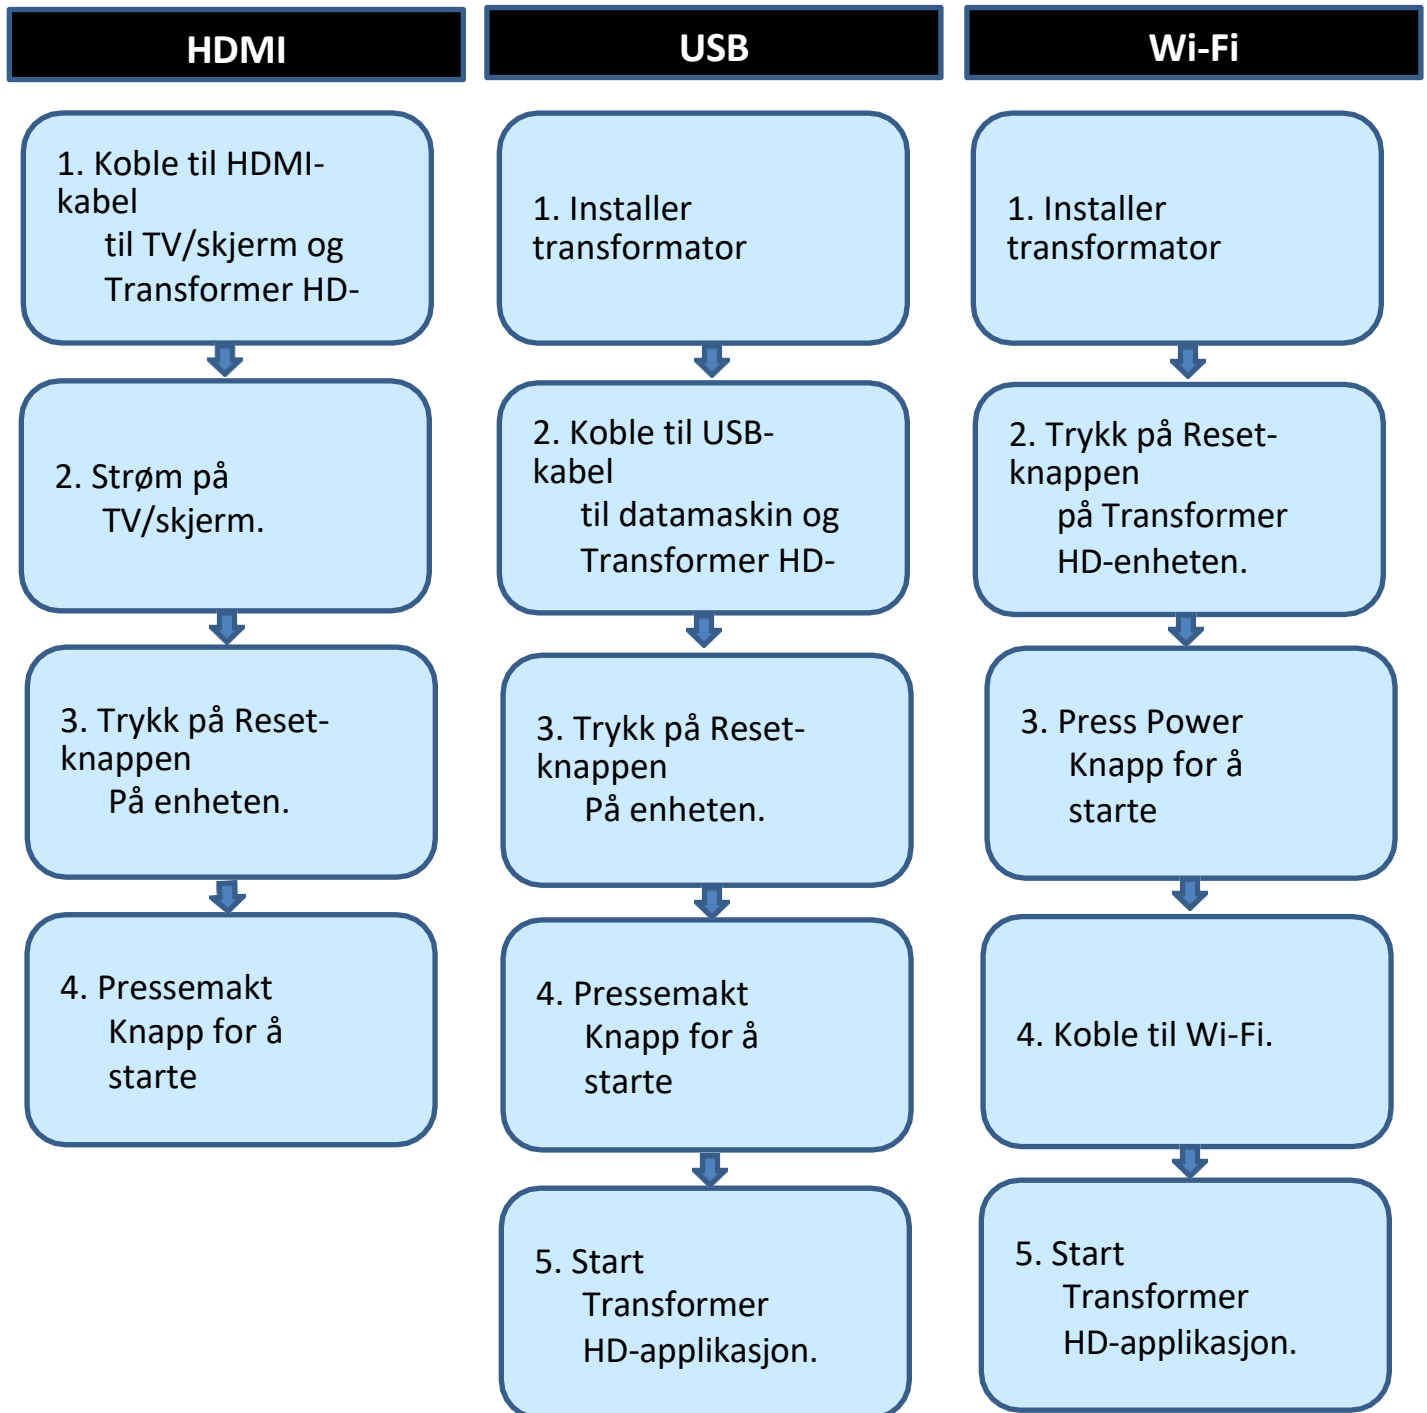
HDMI

1. Koble til HDMI-kabel til TV/skjerm og Transformer HD-

2. Strøm på TV/skjerm.

3. Trykk på Reset-knappen På enheten.

4. Pressemakt Knapp for å starte

USB

1. Installer transformator

2. Koble til USB-kabel til datamaskin og Transformer HD-

3. Trykk på Reset-knappen På enheten.

4. Pressemakt Knapp for å starte

5. Start Transformer HD-applikasjon.

Wi-Fi

1. Installer transformator

2. Trykk på Reset-knappen på Transformer HD-enheten.

3. Press Power Knapp for å starte

4. Koble til Wi-Fi.

5. Start Transformer HD-applikasjon.